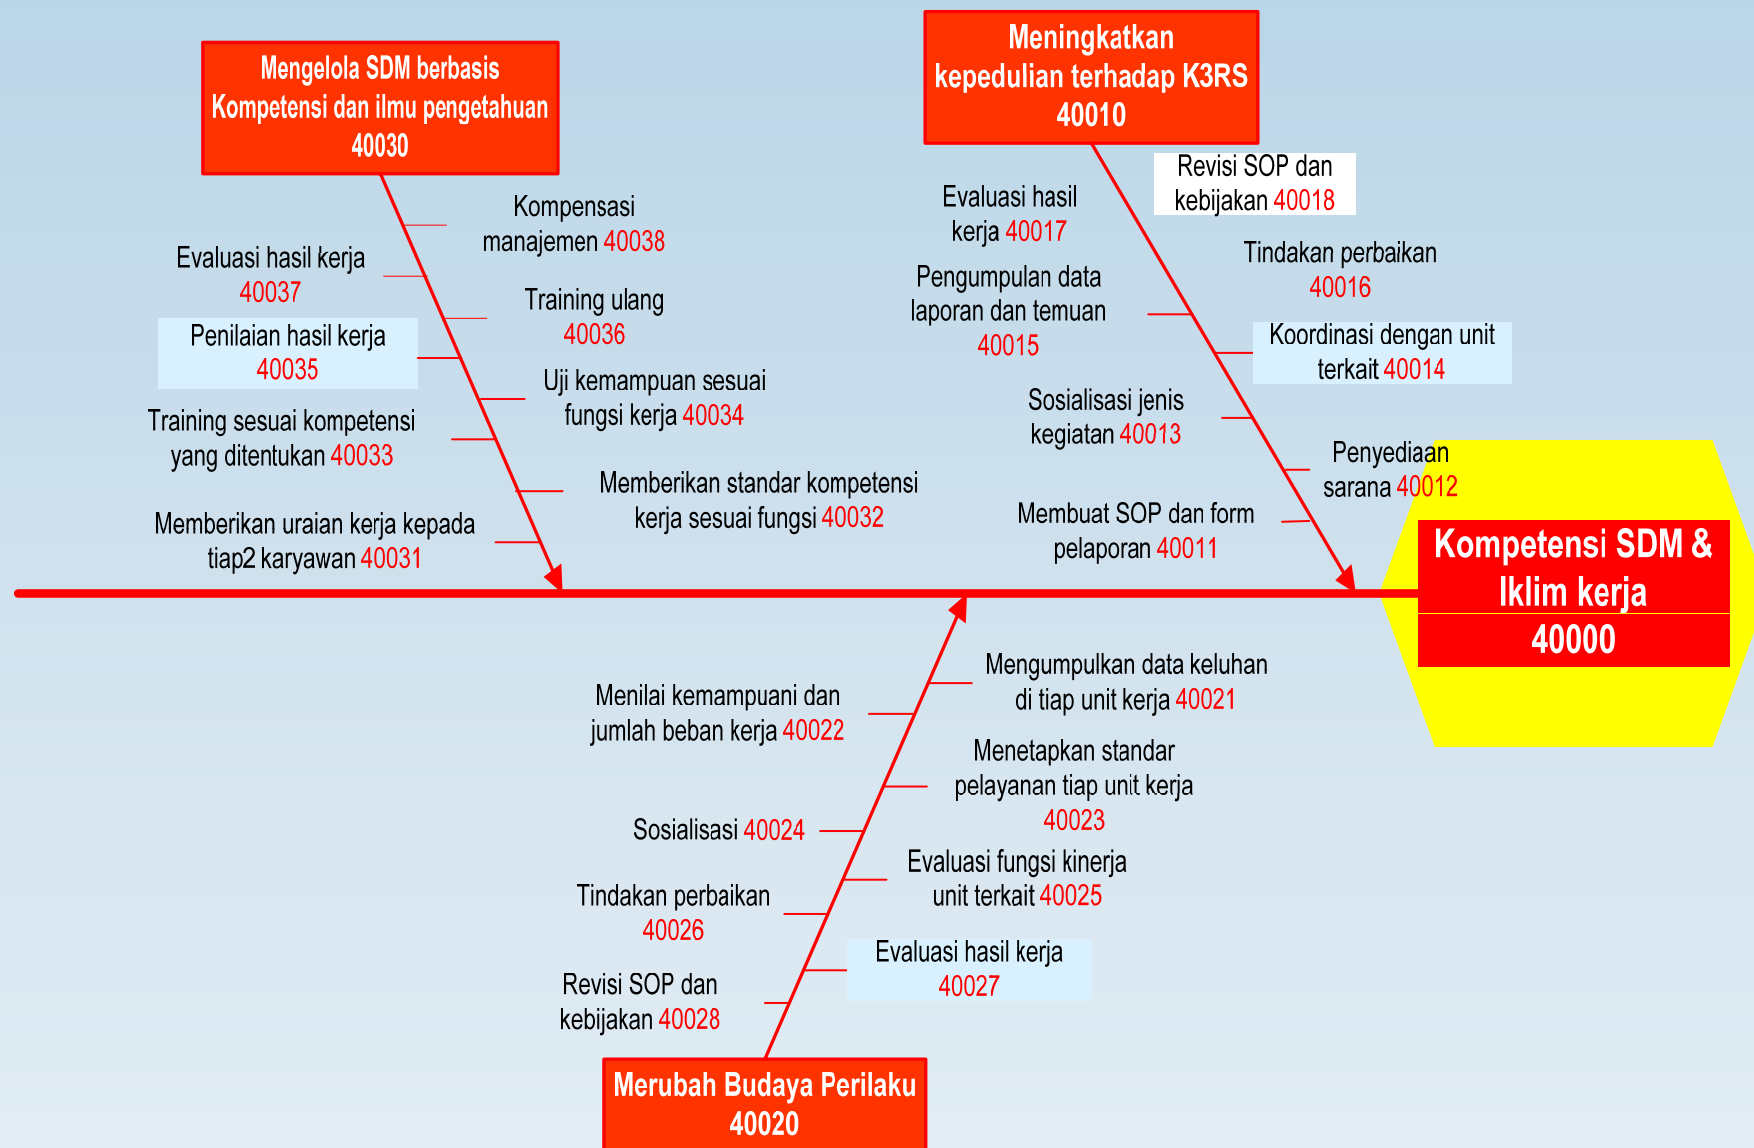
Mengelola SDM berbasis Kompetensi dan ilmu pengetahuan 40030

Meningkatkan kepedulian terhadap K3RS 40010

Kompensasi manajemen 40038

Evaluasi hasil kerja 40037

Training ulang 40036

Penilaian hasil kerja 40035

Uji kemampuan sesuai fungsi kerja 40034

Training sesuai kompetensi yang ditentukan 40033

Memberikan standar kompetensi kerja sesuai fungsi 40032

Memberikan uraian kerja kepada tiap2 karyawan 40031

Revisi SOP dan kebijakan 40018

Evaluasi hasil kerja 40017

Tindakan perbaikan 40016

Pengumpulan data laporan dan temuan 40015

Koordinasi dengan unit terkait 40014

Sosialisasi jenis kegiatan 40013

Penyediaan sarana 40012

Membuat SOP dan form pelaporan 40011

Kompetensi SDM & Iklim kerja 40000

Menilai kemampuani dan jumlah beban kerja 40022

Mengumpulkan data keluhan di tiap unit kerja 40021

Menetapkan standar pelayanan tiap unit kerja 40023

Sosialisasi 40024

Evaluasi fungsi kinerja unit terkait 40025

Tindakan perbaikan 40026

Evaluasi hasil kerja 40027

Revisi SOP dan kebijakan 40028

Merubah Budaya Perilaku 40020